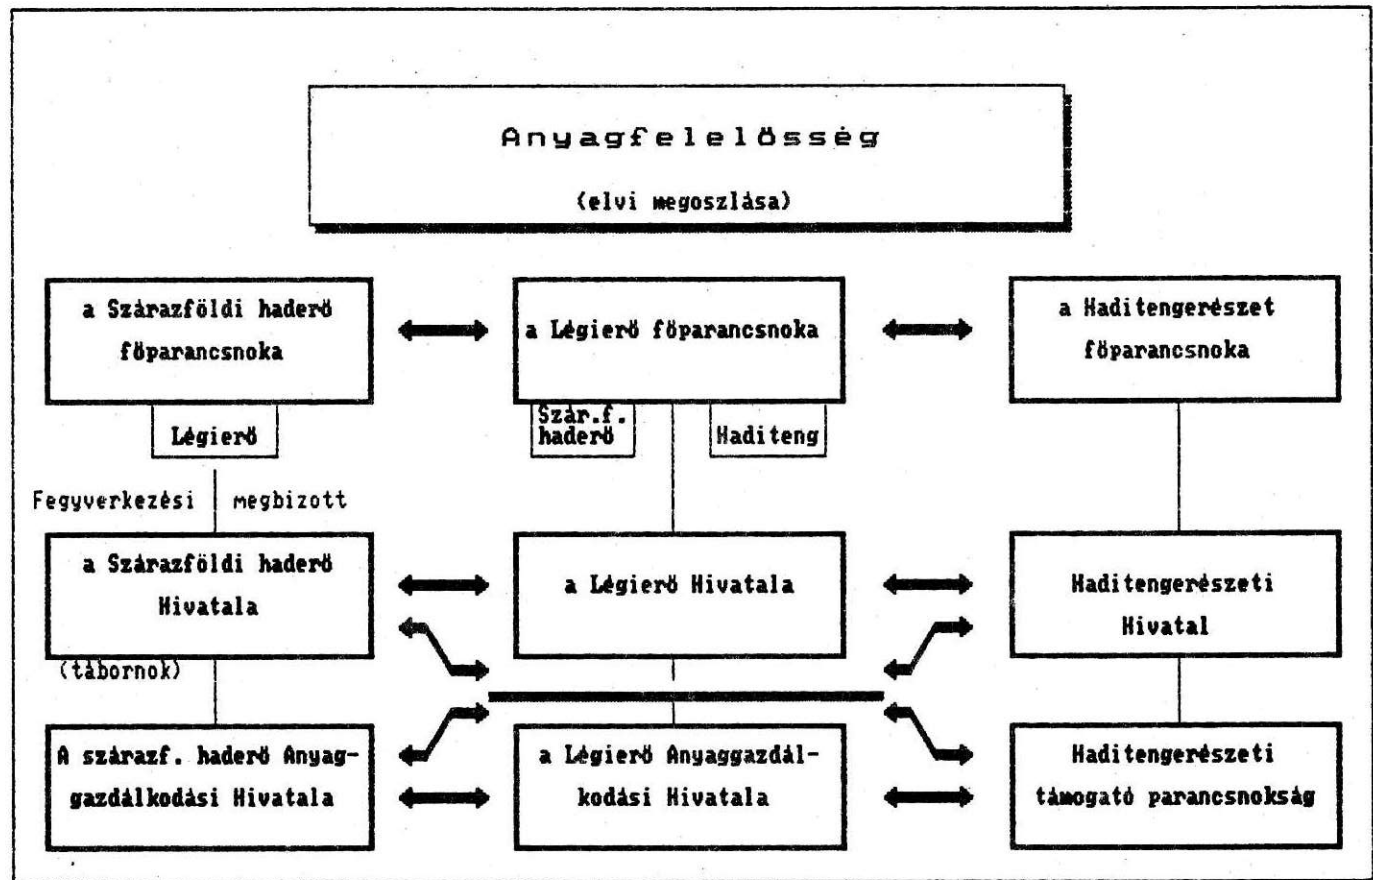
Anyagfelelösség

(elvi megoszlása)

a Szárazföldi haderö föparancsnoka

a Légierö föparancsnoka

a Haditengerészet föparancsnoka

Légierö

Szár.f. haderö

Haditeng

Fegyverkezési megbizott

a Szárazföldi haderö Hivatala

a Légierö Hivatala

Haditengerészeti Hivatal

(tábornok)

A szárazf. haderö Anyaggazdálkodási Hivatala

a Légierö Anyaggazdálkodási Hivatala

Haditengerészeti támogató parancsnokság